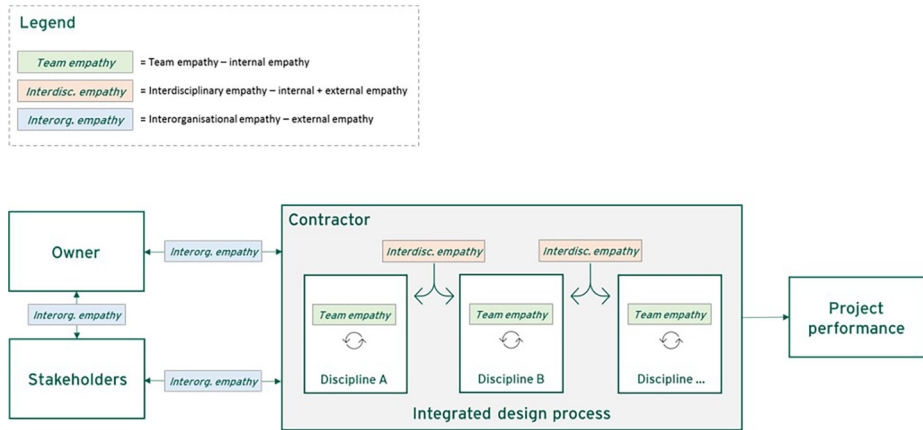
Legend

Team empathy = Team empathy – internal empathy

Interdisc. empathy = Interdisciplinary empathy – internal + external empathy

Interorg. empathy = Interorganisational empathy – external empathy

Owner

Interorg. empathy

Interorg. empathy

Stakeholders

Interorg. empathy

Contractor

Interdisc. empathy

Interdisc. empathy

Team empathy

Discipline A

Team empathy

Discipline B

Team empathy

Discipline ...

Integrated design process

Project performance